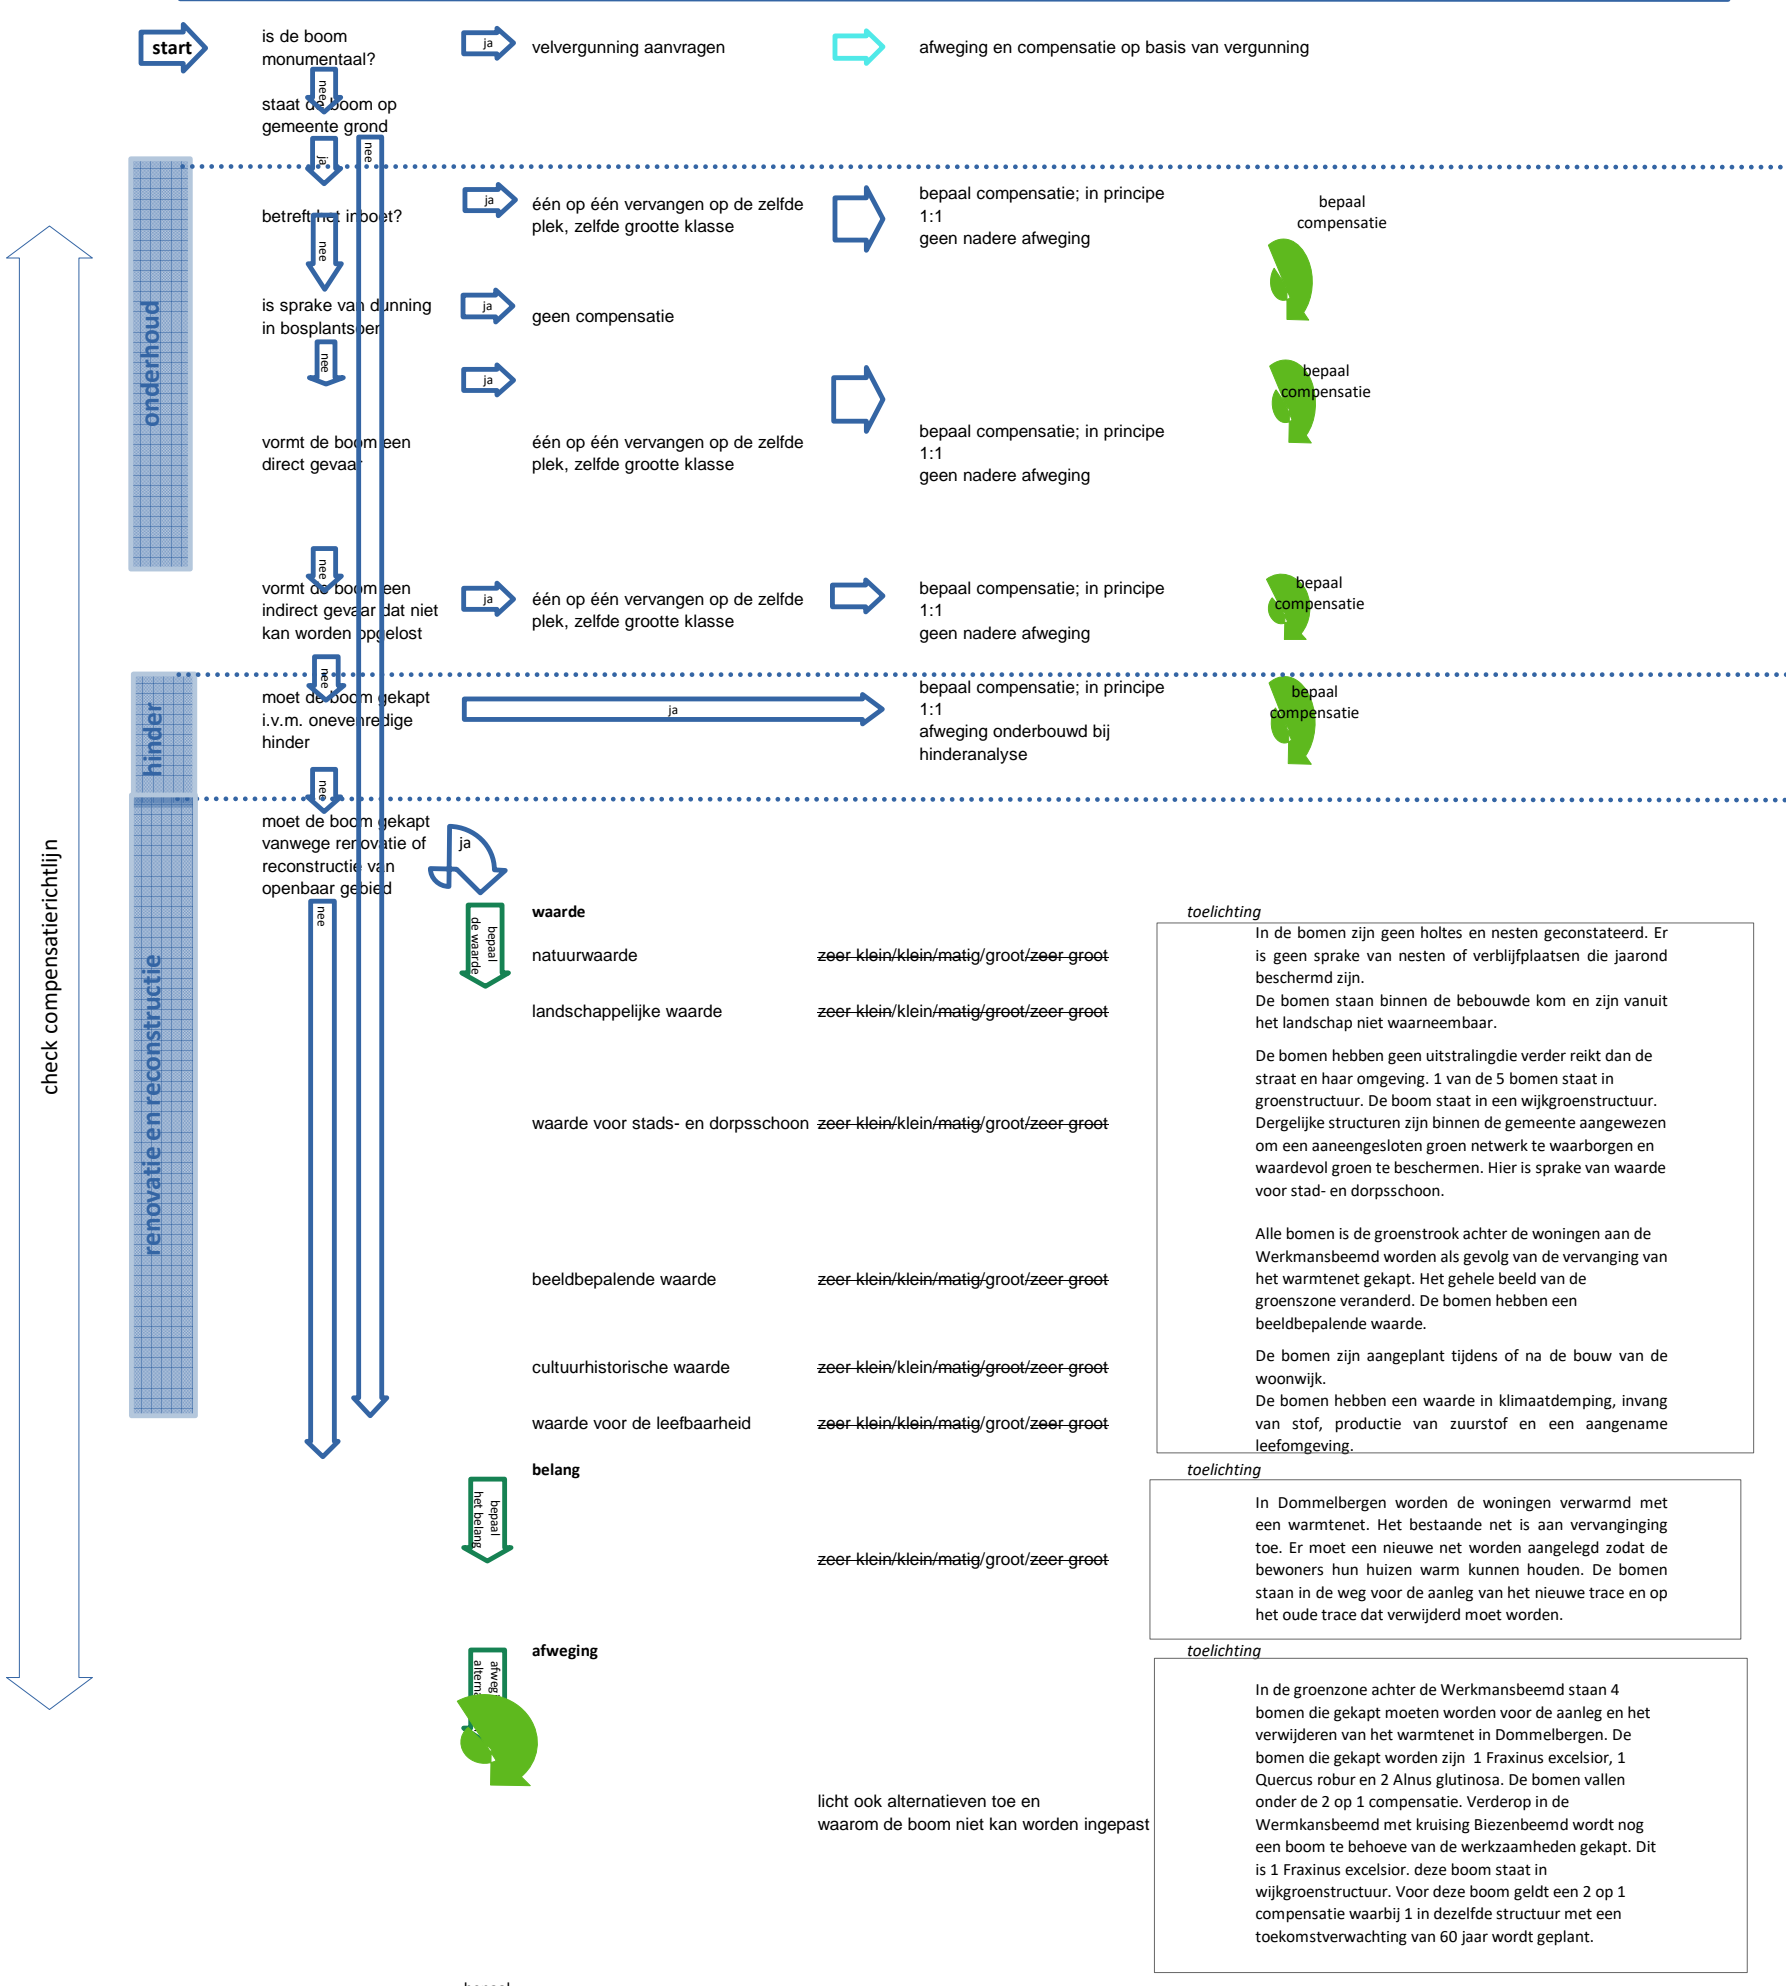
start

is de boom monumentaal?

ja

velvergunning aanvragen

afweging en compensatie op basis van vergunning

nee

staat de boom op gemeente grond

ja

nee

onderhoud

betreft het inboet?

ja

één op één vervangen op de zelfde plek, zelfde grootte klasse

bepaal compensatie; in principe 1:1 geen nadere afweging

bepaal compensatie

nee

is sprake van dunning in bosplantsoen

ja

geen compensatie

nee

ja

bepaal compensatie

vormt de boom een direct gevaar

één op één vervangen op de zelfde plek, zelfde grootte klasse

bepaal compensatie; in principe 1:1 geen nadere afweging

nee

vormt de boom een indirect gevaar dat niet kan worden opgelost

ja

één op één vervangen op de zelfde plek, zelfde grootte klasse

bepaal compensatie; in principe 1:1 geen nadere afweging

bepaal compensatie

hinder

nee

moet de boom gekapt i.v.m. onevenredige hinder

ja

bepaal compensatie; in principe 1:1 afweging onderbouwd bij hinderanalyse

bepaal compensatie

check compensatierichtlijn

nee

renovatie en reconstructie

moet de boom gekapt vanwege renovatie of reconstructie van openbaar gebied

ja

nee

bepaal de waarde

waarde

toelichting

natuurwaarde

~~zeer klein/klein/matig~~/groot/~~zeer groot~~

In de bomen zijn geen holtes en nesten geconstateerd. Er is geen sprake van nesten of verblijfplaatsen die jaarond beschermd zijn.
De bomen staan binnen de bebouwde kom en zijn vanuit het landschap niet waarneembaar.

landschappelijke waarde

~~zeer klein~~/klein/~~matig/groot/zeer groot~~

De bomen hebben geen uitstralingdie verder reikt dan de straat en haar omgeving. 1 van de 5 bomen staat in groenstructuur. De boom staat in een wijkgroenstructuur. Dergelijke structuren zijn binnen de gemeente aangewezen om een aaneengesloten groen netwerk te waarborgen en waardevol groen te beschermen. Hier is sprake van waarde voor stad- en dorpsschoon.

waarde voor stads- en dorpsschoon

~~zeer klein~~/klein/~~matig~~/groot/~~zeer groot~~

Alle bomen is de groenstrook achter de woningen aan de Werkmansbeemd worden als gevolg van de vervanging van het warmtenet gekapt. Het gehele beeld van de groenszone veranderd. De bomen hebben een beeldbepalende waarde.

beeldbepalende waarde

~~zeer klein/klein/matig~~/groot/~~zeer groot~~

cultuurhistorische waarde

~~zeer klein~~/klein/~~matig/groot/zeer groot~~

De bomen zijn aangeplant tijdens of na de bouw van de woonwijk.
De bomen hebben een waarde in klimaatdemping, invang van stof, productie van zuurstof en een aangename leefomgeving.

waarde voor de leefbaarheid

~~zeer klein/klein/matig~~/groot/~~zeer groot~~

belang

toelichting

bepaal het belang

~~zeer klein/klein/matig~~/groot/~~zeer groot~~

In Dommelbergen worden de woningen verwarmd met een warmtenet. Het bestaande net is aan vervanginging toe. Er moet een nieuwe net worden aangelegd zodat de bewoners hun huizen warm kunnen houden. De bomen staan in de weg voor de aanleg van het nieuwe trace en op het oude trace dat verwijderd moet worden.

afweging

toelichting

afweg altern

licht ook alternatieven toe en waarom de boom niet kan worden ingepast

In de groenzone achter de Werkmansbeemd staan 4 bomen die gekapt moeten worden voor de aanleg en het verwijderen van het warmtenet in Dommelbergen. De bomen die gekapt worden zijn 1 Fraxinus excelsior, 1 Quercus robur en 2 Alnus glutinosa. De bomen vallen onder de 2 op 1 compensatie. Verderop in de Wermkansbeemd met kruising Biezenbeemd wordt nog een boom te behoeve van de werkzaamheden gekapt. Dit is 1 Fraxinus excelsior. deze boom staat in wijkgroenstructuur. Voor deze boom geldt een 2 op 1 compensatie waarbij 1 in dezelfde structuur met een toekomstverwachting van 60 jaar wordt geplant.

bepaal